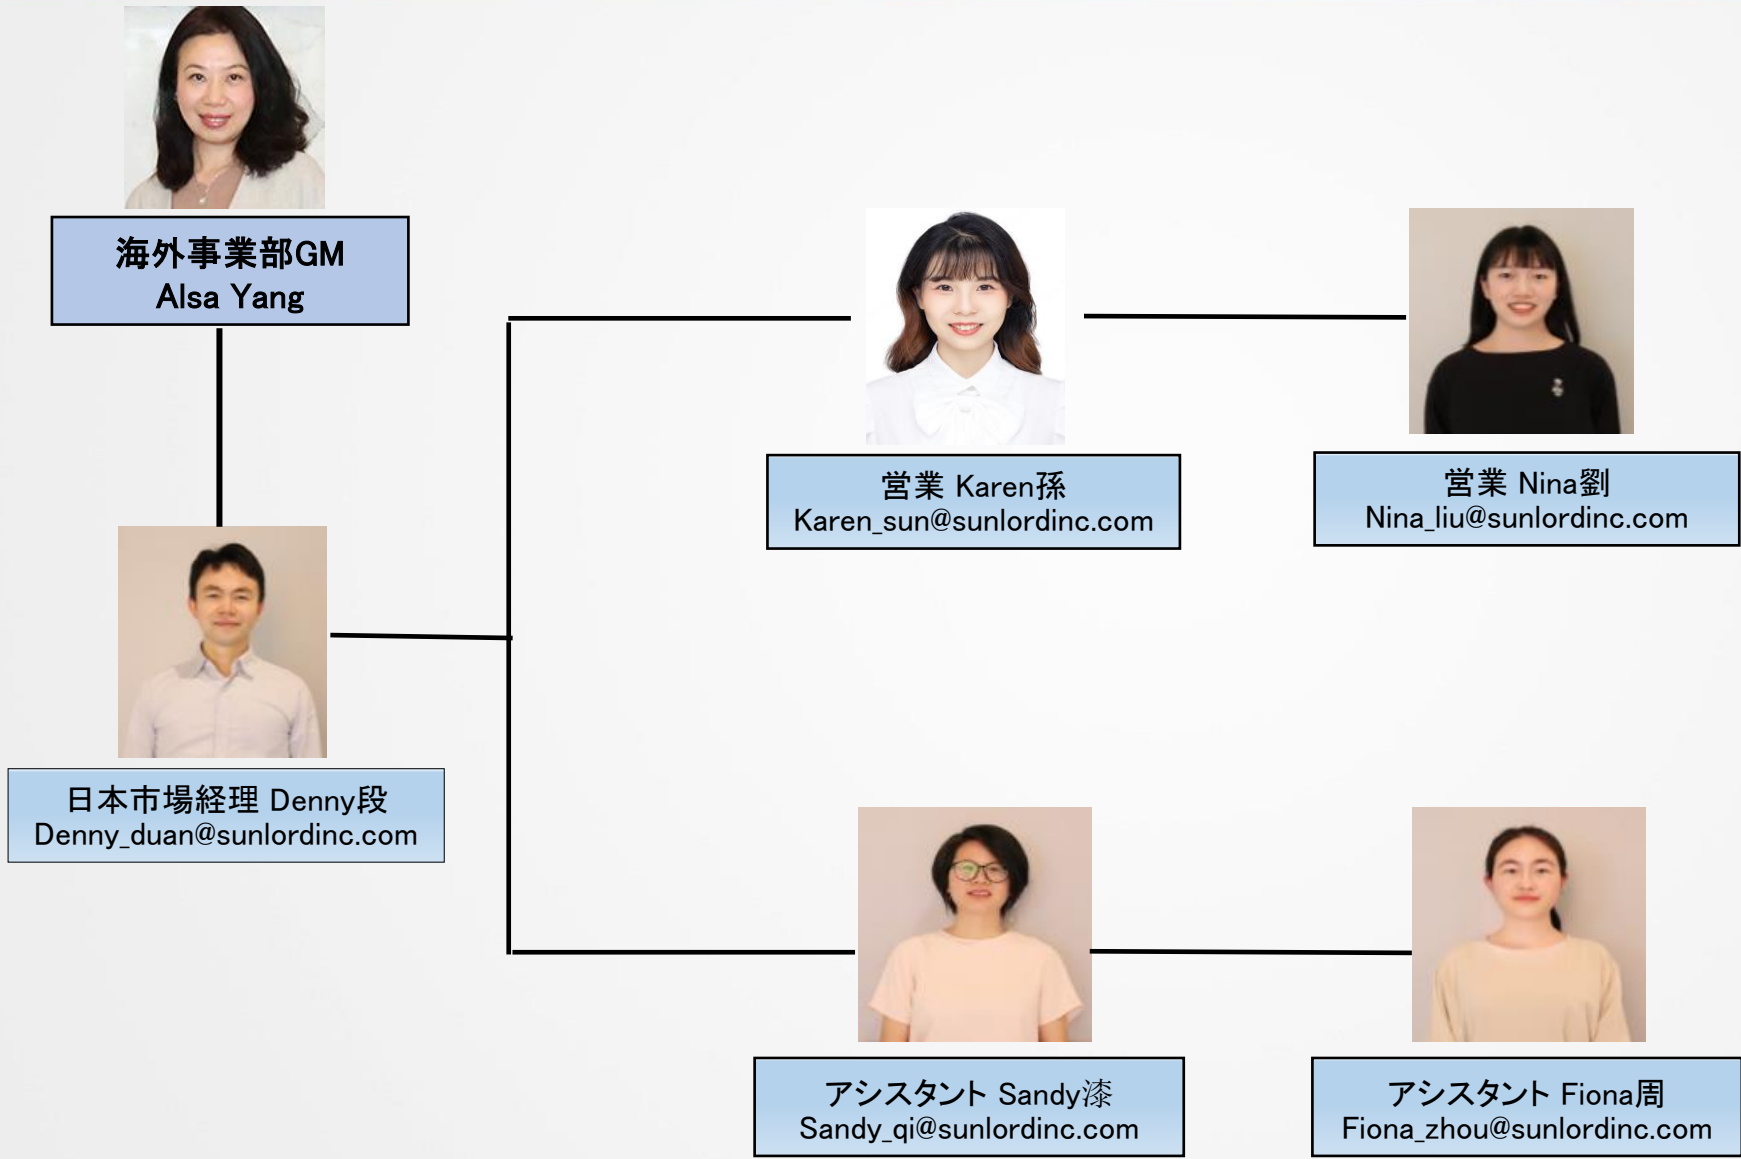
海外事業部GM
Alsa Yang

営業 Karen孫
Karen_sun@sunlordinc.com

営業 Nina劉
Nina_liu@sunlordinc.com

日本市場経理 Denny段
Denny_duan@sunlordinc.com

アシスタント Sandy漆
Sandy_qi@sunlordinc.com

アシスタント Fiona周
Fiona_zhou@sunlordinc.com